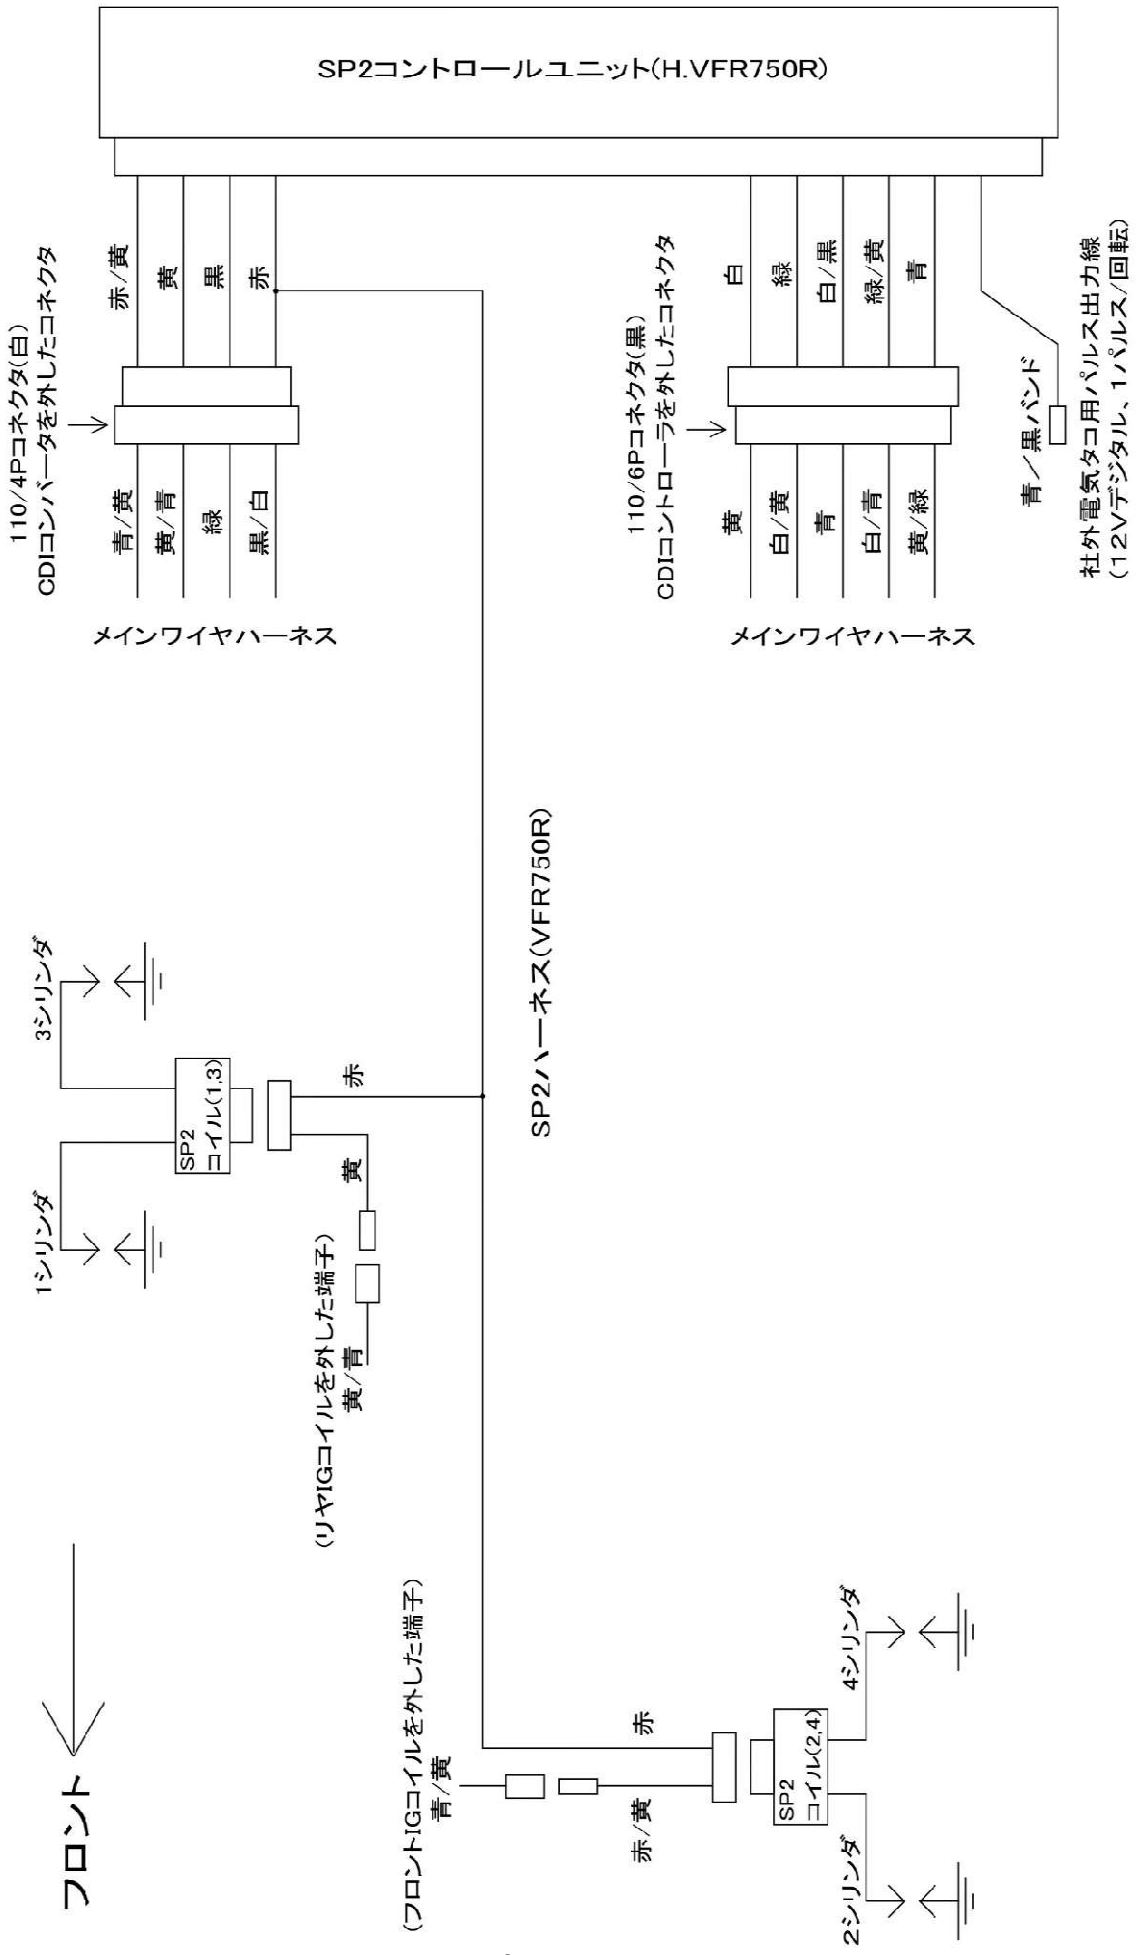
SP2コントロールユニット(H.VFR750R)

110/4Pコネクタ(白)
CDIコンバータを外したコネクタ

赤/黄
黄
黒
赤

青/黄
黄/青
緑
黒/白

メインワイヤハーネス

110/6Pコネクタ(黒)
CDIコントローラを外したコネクタ

白
緑
白/黒
緑/黄
青

黄
白/黄
青
白/青
黄/緑

メインワイヤハーネス

青/黒バンド

社外電気タコ用パルス出力線
(12Vデジタル、1パルス/回転)

SP2ハーネス(VFR750R)

3シリンダ
1シリンダ
SP2
コイル(1,3)
赤
黄
(リヤIGコイルを外した端子)
黄/青

フロント

(フロントIGコイルを外した端子)
青/黄
赤
赤/黄
SP2
コイル(2,4)
4シリンダ
2シリンダ